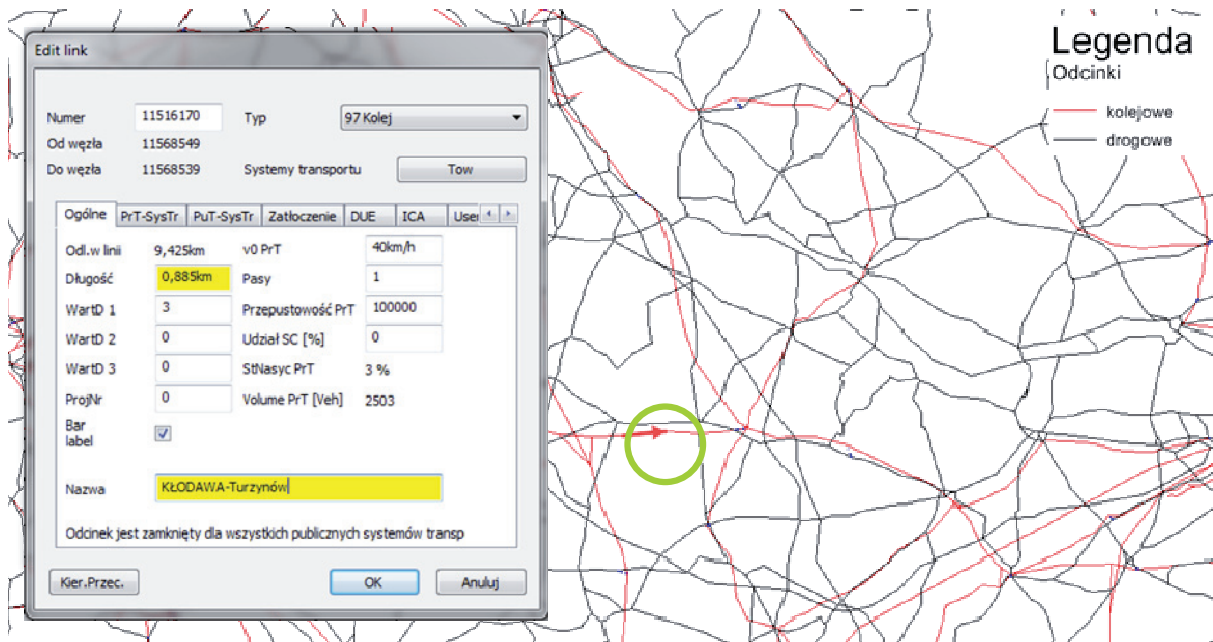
Edit link

Numer 11516170
Typ 97 Kolej
Od węzła 11568549
Do węzła 11568539
Systemy transportu
Tow

Ogólne | PrT-SysTr | PuT-SysTr | Zatłoczenie | DUE | ICA | User

Odl.w linii 9,425km
v0 PrT 40km/h
Długość 0,885km
Pasy 1
WartD 1 3
Przepustowość PrT 100000
WartD 2 0
Udział SC [%] 0
WartD 3 0
StNasyc PrT 3 %
ProjNr 0
Volume PrT [Veh] 2503
Bar label

Nazwa KŁODAWA-Turzynów

Odcinek jest zamknięty dla wszystkich publicznych systemów transp

Kier.Przec.
OK
Anuluj

Legenda
Odcinki
kolejowe
drogowe